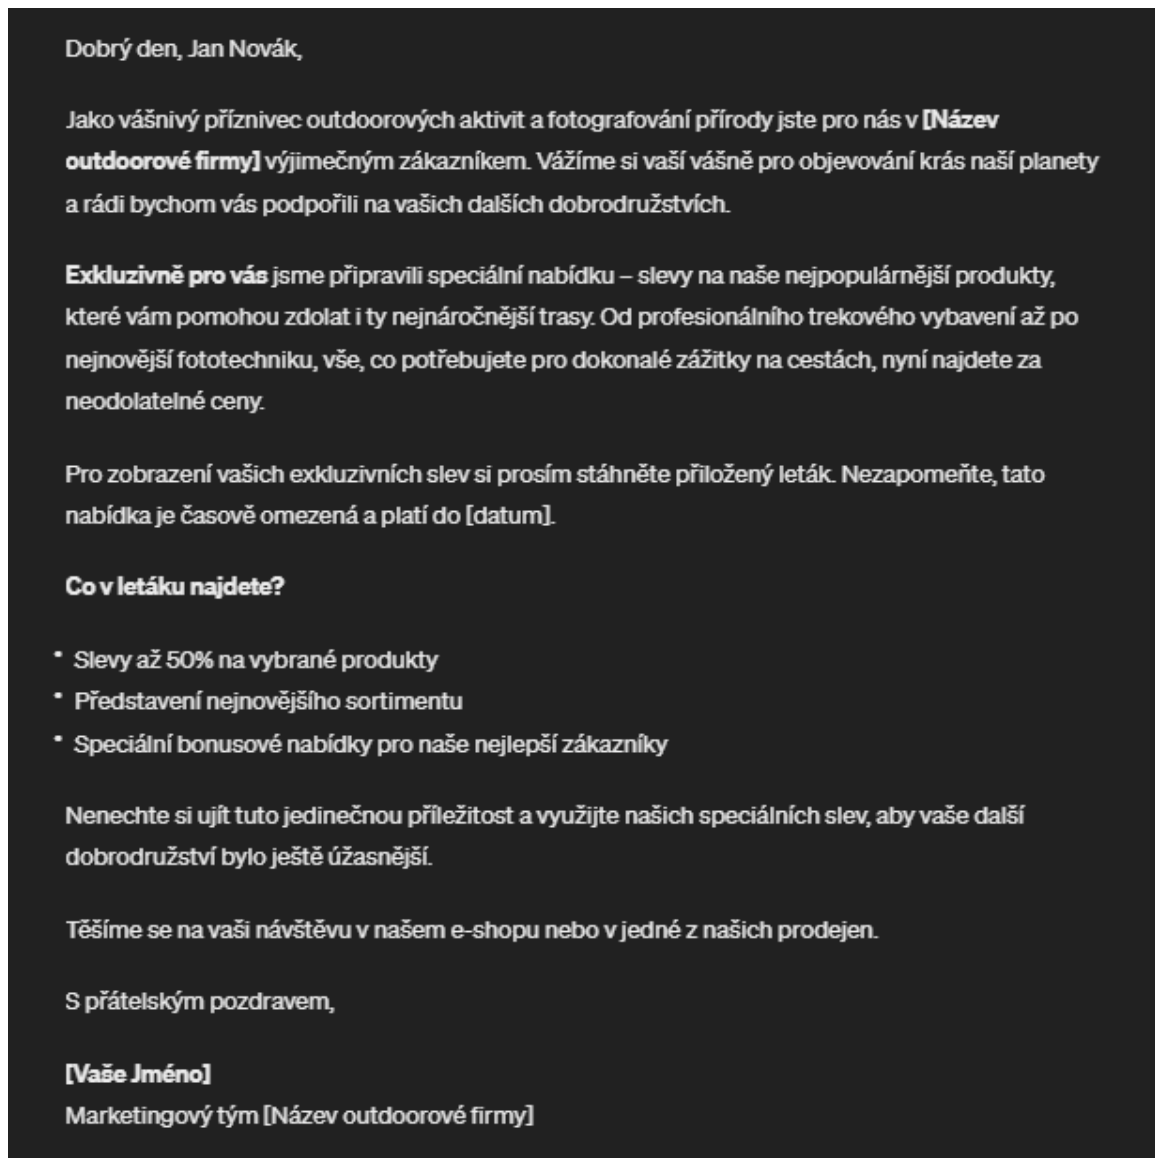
Dobrý den, Jan Novák,

Jako vášnivý příznivec outdoorových aktivit a fotografování přírody jste pro nás v **[Název outdoorové firmy]** výjimečným zákazníkem. Vážíme si vaší vášně pro objevování krás naší planety a rádi bychom vás podpořili na vašich dalších dobrodružstvích.

**Exkluzivně pro vás** jsme připravili speciální nabídku – slevy na naše nejpopulárnější produkty, které vám pomohou zdolat i ty nejnáročnější trasy. Od profesionálního trekového vybavení až po nejnovější fototechniku, vše, co potřebujete pro dokonalé zážitky na cestách, nyní najdete za neodolatelné ceny.

Pro zobrazení vašich exkluzivních slev si prosím stáhněte přiložený leták. Nezapomeňte, tato nabídka je časově omezená a platí do [datum].

**Co v letáku najdete?**

- Slevy až 50% na vybrané produkty
- Představení nejnovějšího sortimentu
- Speciální bonusové nabídky pro naše nejlepší zákazníky

Nenechte si ujít tuto jedinečnou příležitost a využijte našich speciálních slev, aby vaše další dobrodružství bylo ještě úžasnější.

Těšíme se na vaši návštěvu v našem e-shopu nebo v jedné z našich prodejen.

S přátelským pozdravem,

**[Vaše Jméno]**
Marketingový tým [Název outdoorové firmy]